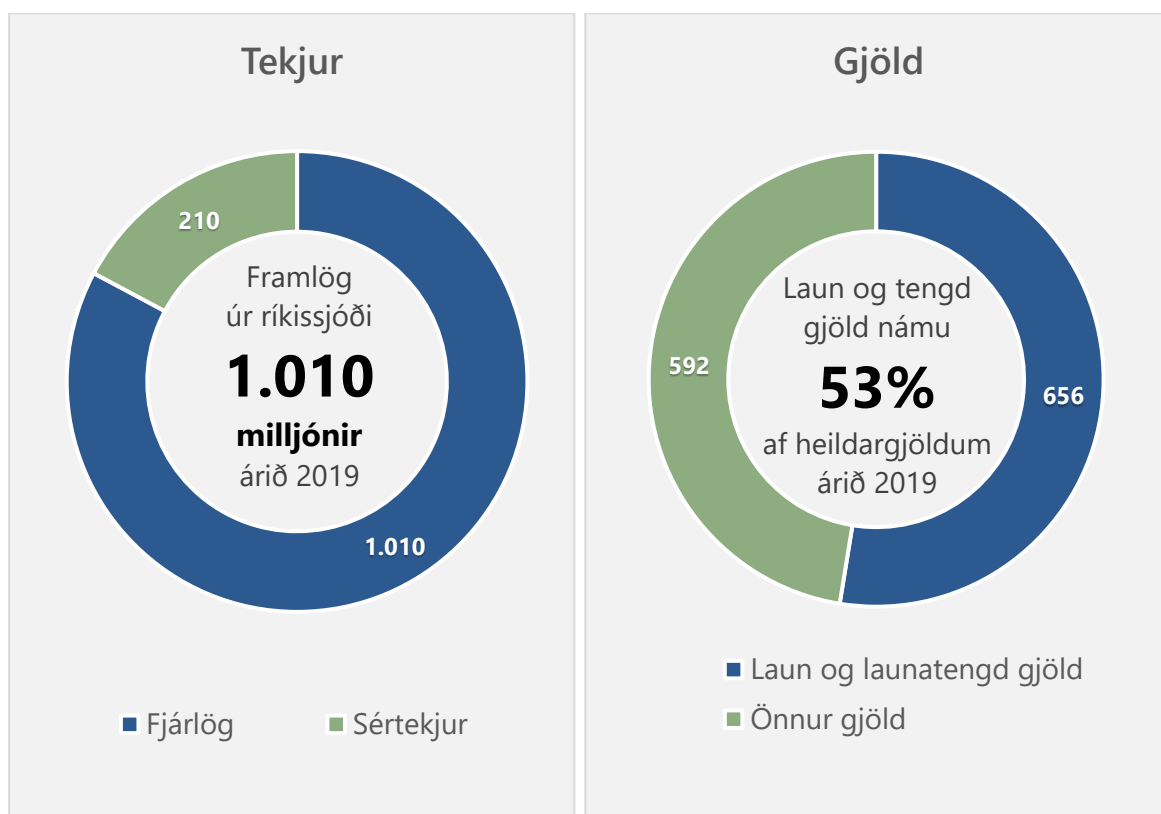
Tekjur

210

Framlög úr ríkissjóði

1.010

milljónir

árið 2019

1.010

Fjárlög Sértekjur

Gjöld

Laun og tengd gjöld námu

53%

af heildargjöldum árið 2019

592

656

Laun og launatengd gjöld

Önnur gjöld